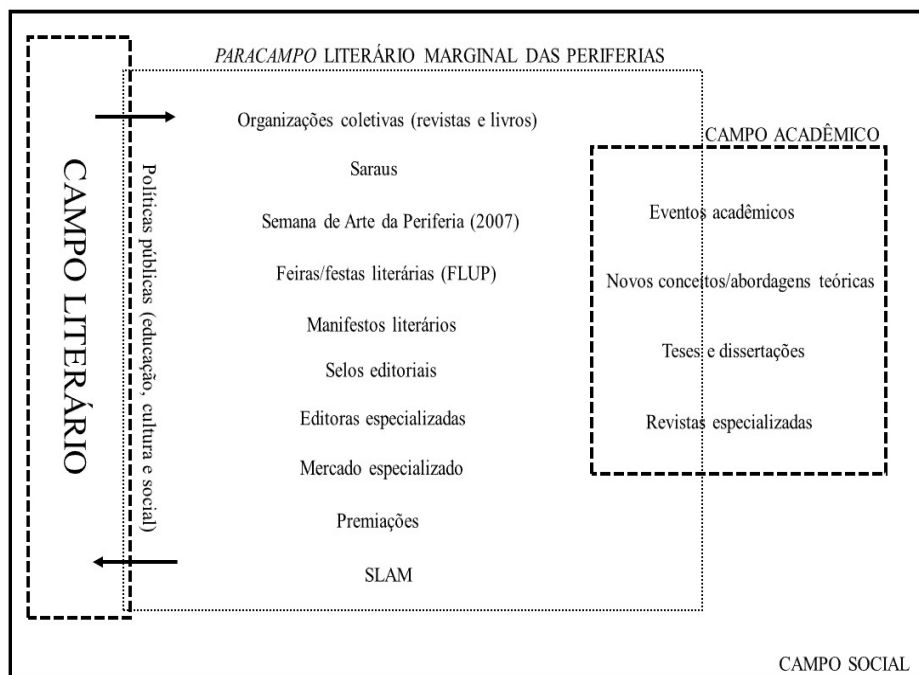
*PARACAMPO* LITERÁRIO MARGINAL DAS PERIFERIAS

CAMPO LITERÁRIO

Políticas públicas (educação, cultura e social)

Organizações coletivas (revistas e livros)

Saraus

Semana de Arte da Periferia (2007)

Feiras/festas literárias (FLUP)

Manifestos literários

Selos editoriais

Editoras especializadas

Mercado especializado

Premiações

SLAM

CAMPO ACADÊMICO

Eventos acadêmicos

Novos conceitos/abordagens teóricas

Teses e dissertações

Revistas especializadas

CAMPO SOCIAL